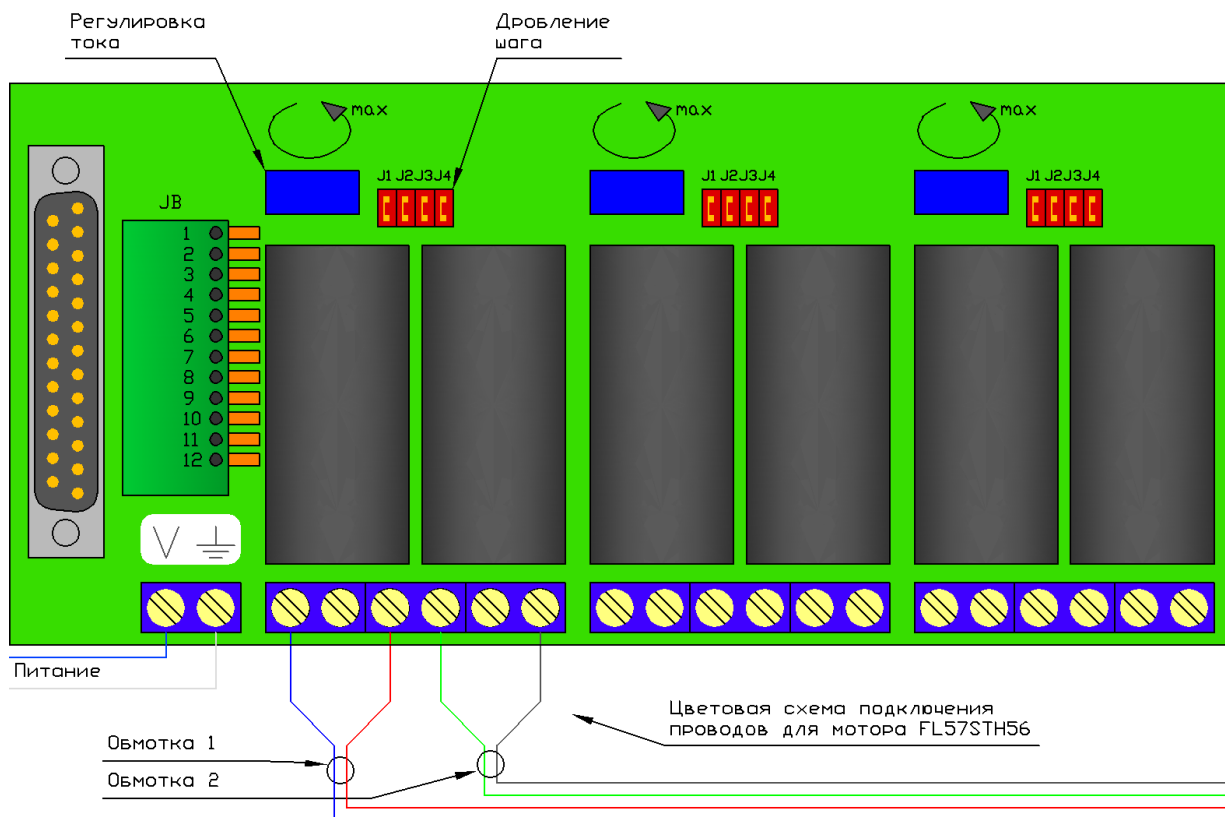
Регулировка тока

Дробление шага

max

max

max

J1 J2 J3 J4

J1 J2 J3 J4

J1 J2 J3 J4

JB

1
2
3
4
5
6
7
8
9
10
11
12

V

Питание

Цветовая схема подключения проводов для мотора FL57STH56

Обмотка 1

Обмотка 2